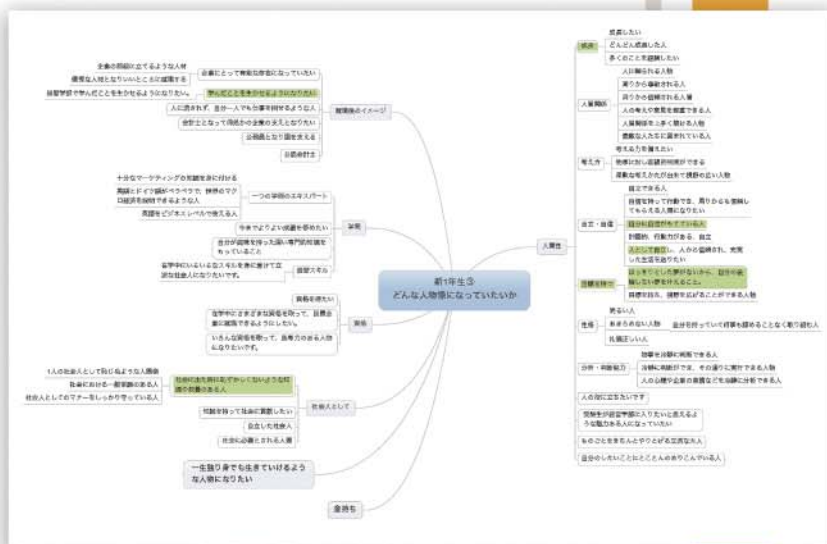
新1年生③
どんな人物像になっていたいか

就職後のイメージ
企業にとって有能な存在になっていたい
企業の戦略に立てるような人材
優秀な人材となりいいところに就職する
経営学部で学んだことを生かせるようになりたい
学んだことを生かせるようになりたい
人に流されず、自分一人でも仕事を任せるような人
会社として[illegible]の企業の支えとなりたい
公務員となり国を支える
公務員志望

学問
一つの学問のエキスパート
十分なマーケティングの知識を身に付ける
英語とドイツ語がペラペラで、世界のマクロ経済を説明できるような人
英語をビジネスレベルで使える人
今までよりよい成績を修めたい
自分が興味を持った深い専門的知識をもっていること
語学スキル
在学中にいろいろなスキルを身に着けて立派な社会人になりたいです。

資格
資格を得たい
在学中にさまざまな資格を取って、就職企業に就職できるようにしたい。
いろんな資格を取って、自身力のある人物になりたいです。

社会人として
社会にある程度役立てる人材で誰からも好かれる人
1人の社会人として向上心ある人間像
社会における一般常識のある人
社会人としてのマナーをしっかり守っている人
知識を持って社会に貢献したい
自立した社会人
社会に必要とされる人間

一生独り身でも生きていけるような人物になりたい

金持ち

人物像
成長
成長したい
どんどん成長した人
多くのことを経験したい

人間関係
人に頼られる人物
周りから尊敬される人
周りから信頼される人間
人の考えや意見を尊重できる人
人間関係を上手く築ける人
信頼な人たちに囲まれている人

考え方
考える力を備えたい
物事に対し客観的判断ができる
柔軟な考え方ができて視野の広い人物

自立・自信
自立できる人
自信を持って行動でき、周りからも信頼してもらえる人間になりたい
自分に自信がもてている人
計画的、行動力がある、自立
人として自立し、人から信頼され、充実した生活を送りたい

目標を持つ
はっきりとした夢がないから、自分の興味にいい夢を持ちたい
視野を広げ、視野を広げることができる人物

性格
明るい人
おおらかな人物
自分を持っていて何事も揺らぐことなく取り組める人
礼儀正しい人

分析・判断能力
物事を冷静に判断できる人
冷静に判断ができ、その通りに実行できる人物
人の心理や企業の意図などを冷静に分析できる人

人の役に立ちたいです
留学を経て自分の信念が入りたいと思えるような魅力ある人になっていたい
ものごとをきちんとやりとげる立派な大人
自分のしたいことにとことんのめりこんでいる人